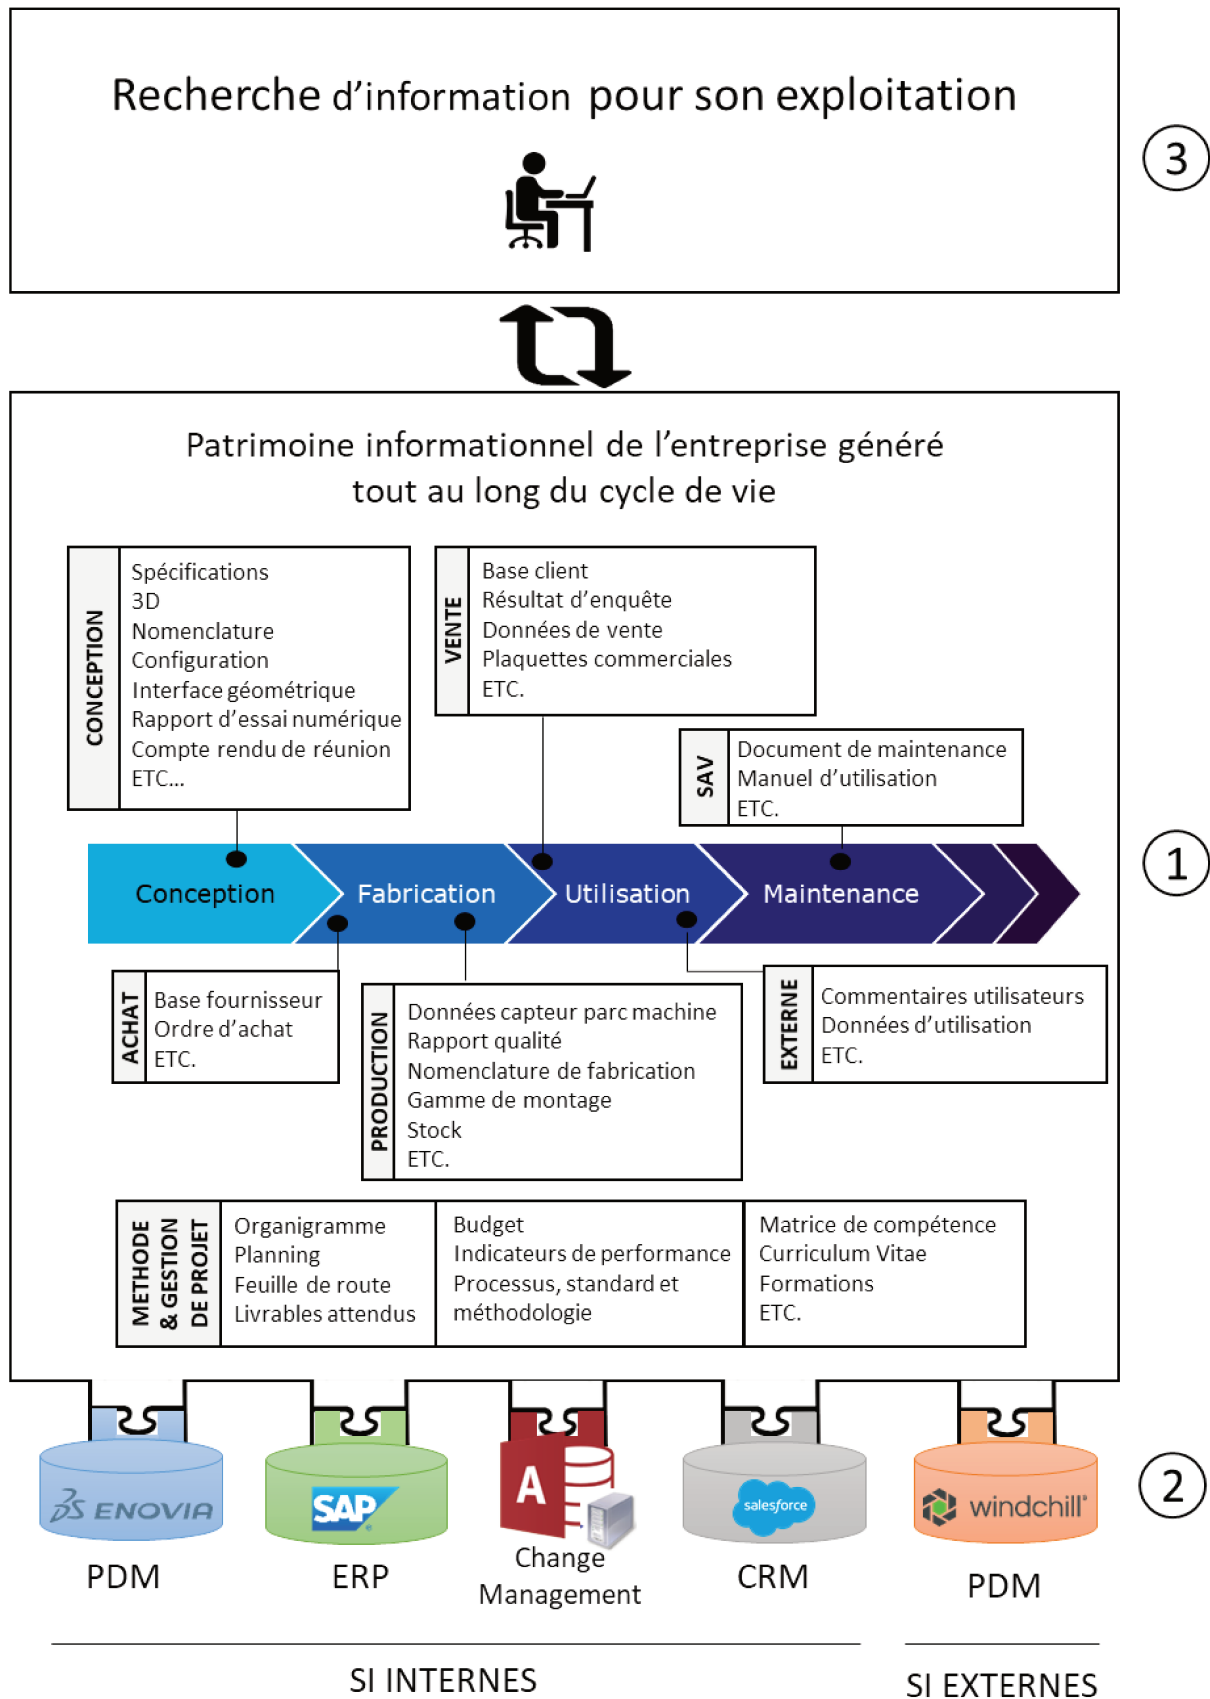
Recherche d'information pour son exploitation

3

Patrimoine informationnel de l'entreprise généré tout au long du cycle de vie

CONCEPTION
Spécifications
3D
Nomenclature
Configuration
Interface géométrique
Rapport d'essai numérique
Compte rendu de réunion
ETC...

VENTE
Base client
Résultat d'enquête
Données de vente
Plaquettes commerciales
ETC.

SAV
Document de maintenance
Manuel d'utilisation
ETC.

Conception
Fabrication
Utilisation
Maintenance

1

ACHAT
Base fournisseur
Ordre d'achat
ETC.

PRODUCTION
Données capteur parc machine
Rapport qualité
Nomenclature de fabrication
Gamme de montage
Stock
ETC.

EXTERNE
Commentaires utilisateurs
Données d'utilisation
ETC.

METHODE & GESTION DE PROJET
Organigramme
Planning
Feuille de route
Livrables attendus

Budget
Indicateurs de performance
Processus, standard et méthodologie

Matrice de compétence
Curriculum Vitae
Formations
ETC.

ENOVIA
PDM

SAP
ERP

A
Change Management

salesforce
CRM

windchill
PDM

2

SI INTERNES

SI EXTERNES